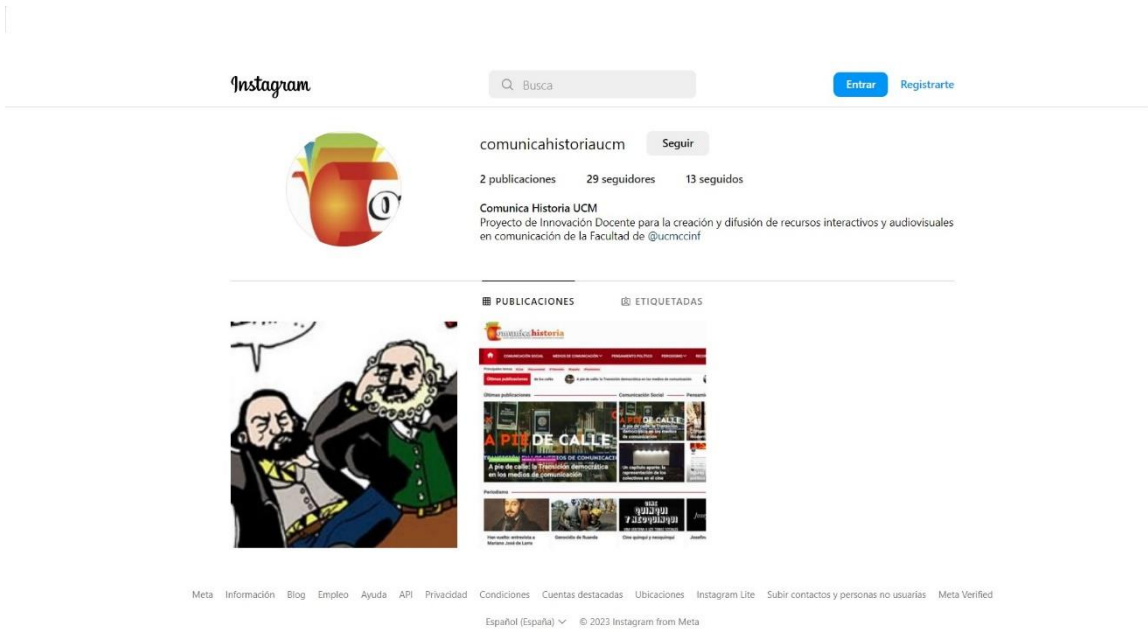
Instagram

Busca

Entrar Registrarte

comunicahistoriaucm Seguir

2 publicaciones 29 seguidores 13 seguidos

Comunica Historia UCM
Proyecto de Innovación Docente para la creación y difusión de recursos interactivos y audiovisuales en comunicación de la Facultad de @ucmccinf

PUBLICACIONES ETIQUETADAS

comunicahistoria

A PIE DE CALLE

A pie de calle: la Transición democrática en los medios de comunicación

A PIE DE CALLE

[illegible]

Meta Información Blog Empleo Ayuda API Privacidad Condiciones Cuentas destacadas Ubicaciones Instagram Lite Subir contactos y personas no usuarias Meta Verified

Español (España) © 2023 Instagram from Meta